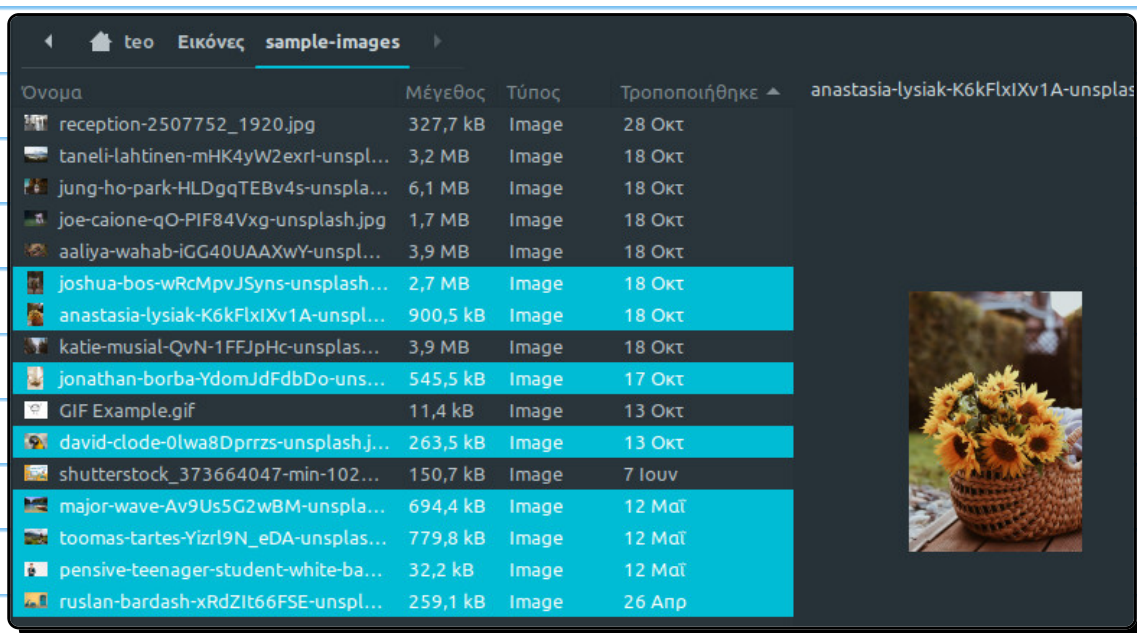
teo Εικόνες sample-images

| Όνομα | Μέγεθος | Τύπος | Τροποποιήθηκε |
|---|---|---|---|
| reception-2507752_1920.jpg | 327,7 kB | Image | 28 Οκτ |
| taneli-lahtinen-mHK4yW2exrI-unspl... | 3,2 MB | Image | 18 Οκτ |
| jung-ho-park-HLDgqTEBv4s-unspla... | 6,1 MB | Image | 18 Οκτ |
| joe-caione-qO-PIF84Vxg-unsplash.jpg | 1,7 MB | Image | 18 Οκτ |
| aaliya-wahab-iGG40UAAXwY-unspl... | 3,9 MB | Image | 18 Οκτ |
| joshua-bos-wRcMpvJSyns-unsplash... | 2,7 MB | Image | 18 Οκτ |
| anastasia-lysiak-K6kFlxIXv1A-unspl... | 900,5 kB | Image | 18 Οκτ |
| katie-musial-QvN-1FFJpHc-unsplas... | 3,9 MB | Image | 18 Οκτ |
| jonathan-borba-YdomJdFdbDo-uns... | 545,5 kB | Image | 17 Οκτ |
| GIF Example.gif | 11,4 kB | Image | 13 Οκτ |
| david-clode-0lwa8Dprrzs-unsplash.j... | 263,5 kB | Image | 13 Οκτ |
| shutterstock_373664047-min-102... | 150,7 kB | Image | 7 Ιουν |
| major-wave-Av9Us5G2wBM-unspla... | 694,4 kB | Image | 12 Μαΐ |
| toomas-tartes-Yizrl9N_eDA-unsplas... | 779,8 kB | Image | 12 Μαΐ |
| pensive-teenager-student-white-ba... | 32,2 kB | Image | 12 Μαΐ |
| ruslan-bardash-xRdZIt66FSE-unspl... | 259,1 kB | Image | 26 Απρ |

anastasia-lysiak-K6kFlxIXv1A-unsplas